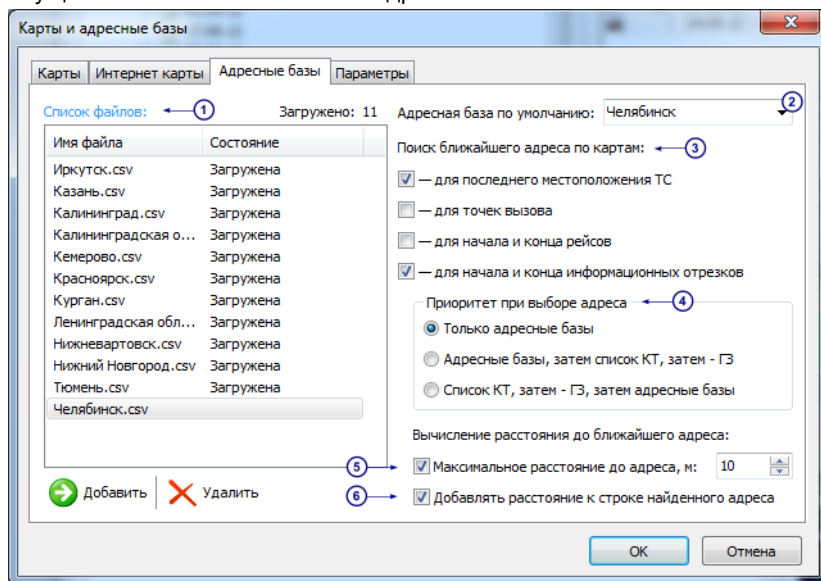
Карты и адресные базы

Карты | Интернет карты | Адресные базы | Параметры

Список файлов: 1 Загружено: 11

| Имя файла | Состояние |
|---|---|
| Иркутск.csv | Загружена |
| Казань.csv | Загружена |
| Калининград.csv | Загружена |
| Калининградская о... | Загружена |
| Кемерово.csv | Загружена |
| Красноярск.csv | Загружена |
| Курган.csv | Загружена |
| Ленинградская обл... | Загружена |
| Нижневартовск.csv | Загружена |
| Нижний Новгород.csv | Загружена |
| Тюмень.csv | Загружена |
| Челябинск.csv | |

Добавить Удалить

Адресная база по умолчанию: Челябинск 2

Поиск ближайшего адреса по картам: 3

— для последнего местоположения ТС

— для точек вызова

— для начала и конца рейсов

— для начала и конца информационных отрезков

Приоритет при выборе адреса 4

Только адресные базы

Адресные базы, затем список КТ, затем - ГЗ

Список КТ, затем - ГЗ, затем адресные базы

Вычисление расстояния до ближайшего адреса:

5 Максимальное расстояние до адреса, м: 10

6 Добавлять расстояние к строке найденного адреса

OK Отмена